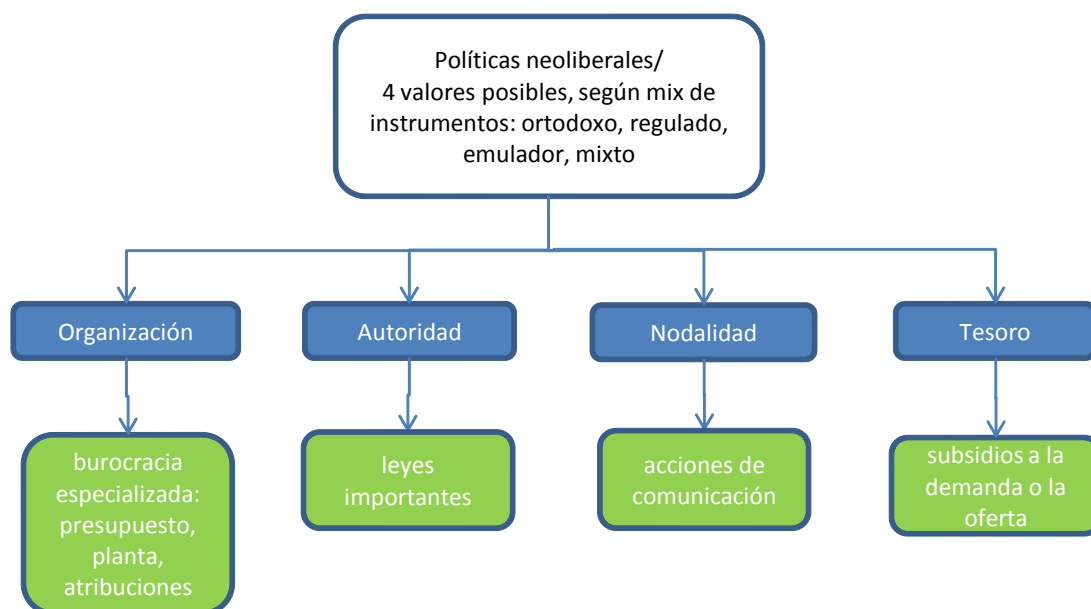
Políticas neoliberales/
4 valores posibles, según mix de instrumentos: ortodoxo, regulado, emulador, mixto

Organización

burocracia especializada: presupuesto, planta, atribuciones

Autoridad

leyes importantes

Nodalidad

acciones de comunicación

Tesoro

subsidios a la demanda o la oferta